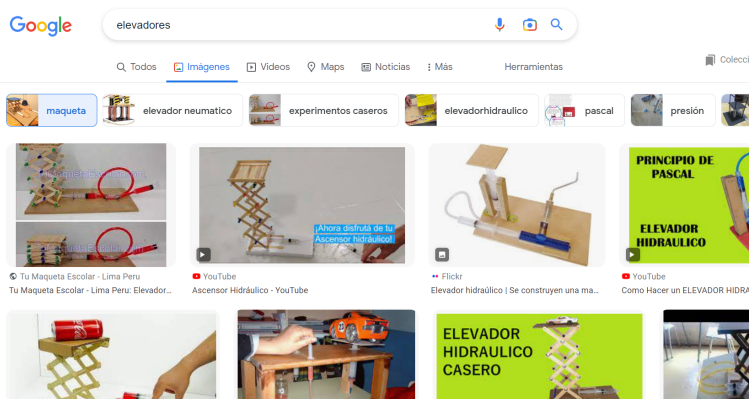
Google

elevadores

Todos Imágenes Videos Maps Noticias Más Herramientas Colecc

maqueta elevador neumatico experimentos caseros elevadorhidraulico pascal presión

TuMaquetaEscolar.com

TuMaquetaEscolar.com

Tu Maqueta Escolar - Lima Peru
Tu Maqueta Escolar - Lima Peru: Elevador...

¡Ahora disfruta de tu Ascensor hidráulico!

YouTube
Ascensor Hidráulico - YouTube

Flickr
Elevador hidráulico | Se construyen una ma...

PRINCIPIO DE PASCAL
ELEVADOR HIDRAULICO

YouTube
Como Hacer un ELEVADOR HIDRA

ELEVADOR HIDRAULICO CASERO